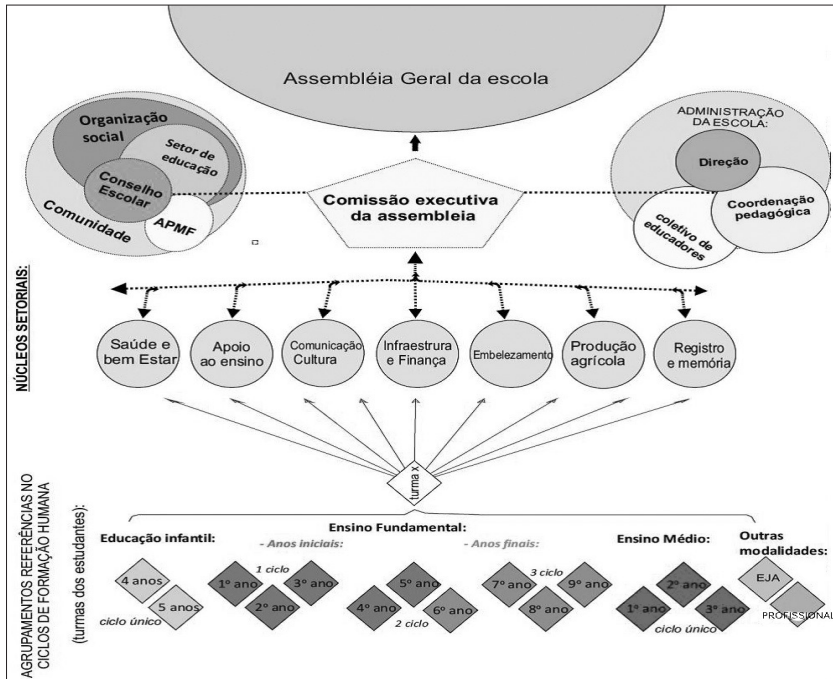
Assembléia Geral da escola

Organização social

Setor de educação

Conselho Escolar

APMF

Comunidade

ADMINISTRAÇÃO DA ESCOLA:

Direção

Coordenação pedagógica

coletivo de educadores

Comissão executiva da assembleia

NÚCLEOS SETORIAIS:

Saúde e bem Estar

Apoio ao ensino

Comunicação Cultura

Infraestrura e Finança

Embelezamento

Produção agrícola

Registro e memória

turma x

AGRUPAMENTOS REFERÊNCIAS NO CICLOS DE FORMAÇÃO HUMANA

(turmas dos estudantes):

Educação infantil:

4 anos

5 anos

ciclo único

Ensino Fundamental:

- Anos iniciais:

1 ciclo

1º ano

2º ano

3º ano

5º ano

4º ano

6º ano

2 ciclo

- Anos finais:

3 ciclo

7º ano

8º ano

9º ano

Ensino Médio:

2º ano

1º ano

3º ano

ciclo único

Outras modalidades:

EJA

PROFISSIONAL